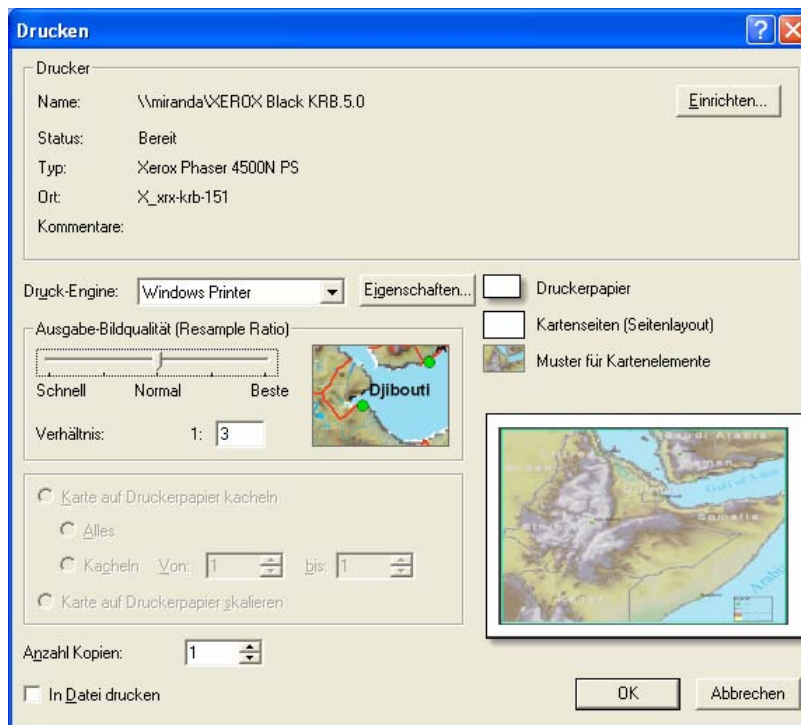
Drucken

Drucker

Name: \\miranda\XEROX Black KRB.5.0

Einrichten...

Status: Bereit

Typ: Xerox Phaser 4500N PS

Ort: X_xrx-krb-151

Kommentare:

Druck-Engine: Windows Printer

Eigenschaften...

Druckerpapier

Kartenseiten (Seitenlayout)

Muster für Kartenelemente

Ausgabe-Bildqualität (Resample Ratio)

Schnell Normal Beste

Djibouti

Verhältnis: 1: 3

Saudi Arabia

Yemen

Gulf of Aden

Sudan

Ethiopia

Somalia

Arabian

Karte auf Druckerpapier kacheln

Alles

Kacheln Von: 1 bis: 1

Karte auf Druckerpapier skalieren

Anzahl Kopien: 1

In Datei drucken

OK

Abbrechen